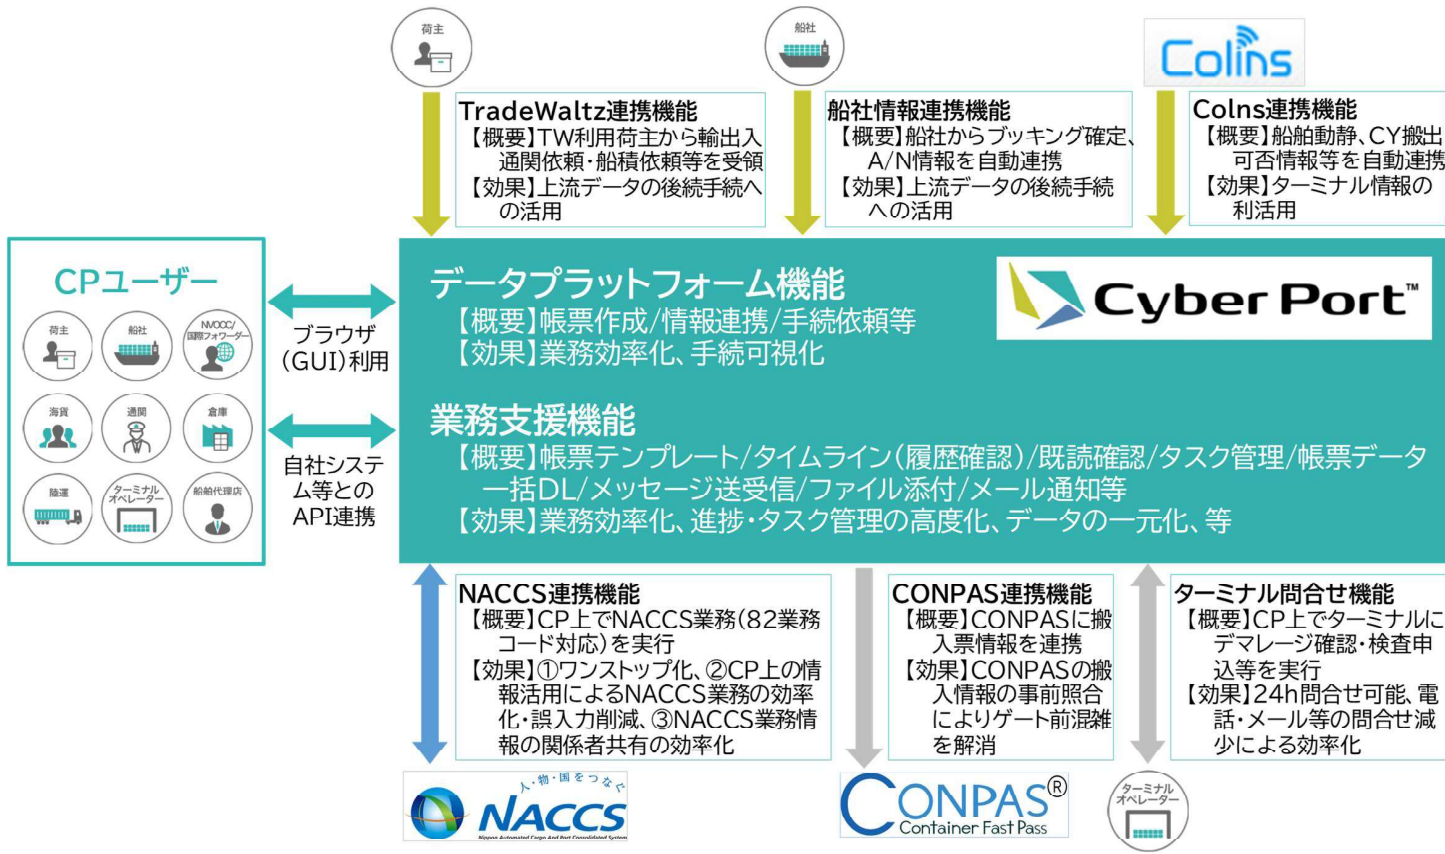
荷主

船社

Colins

TradeWaltz連携機能
【概要】TW利用荷主から輸出入通関依頼・船積依頼等を受領
【効果】上流データの後続手続への活用

船社情報連携機能
【概要】船社からブッキング確定、A/N情報を自動連携
【効果】上流データの後続手続への活用

Colns連携機能
【概要】船舶動静、CY搬出可否情報等を自動連携
【効果】ターミナル情報の利活用

CPユーザー
荷主
船社
NVOCC/国際フォワーダー
海貨
通関
倉庫
陸運
ターミナルオペレーター
船舶代理店

ブラウザ(GUI)利用

自社システム等とのAPI連携

データプラットフォーム機能
【概要】帳票作成/情報連携/手続依頼等
【効果】業務効率化、手続可視化

Cyber Port™

業務支援機能
【概要】帳票テンプレート/タイムライン(履歴確認)/既読確認/タスク管理/帳票データ一括DL/メッセージ送受信/ファイル添付/メール通知等
【効果】業務効率化、進捗・タスク管理の高度化、データの一元化、等

NACCS連携機能
【概要】CP上でNACCS業務(82業務コード対応)を実行
【効果】①ワンストップ化、②CP上の情報活用によるNACCS業務の効率化・誤入力削減、③NACCS業務情報の関係者共有の効率化

CONPAS連携機能
【概要】CONPASに搬入票情報を連携
【効果】CONPASの搬入情報の事前照合によりゲート前混雑を解消

ターミナル問合せ機能
【概要】CP上でターミナルにデマレージ確認・検査申込等を実行
【効果】24h問合せ可能、電話・メール等の問合せ減少による効率化

人・物・国をつなぐ
NACCS
Nippon Automated Cargo And Port Consolidated System

CONPAS®
Container Fast Pass

ターミナルオペレーター